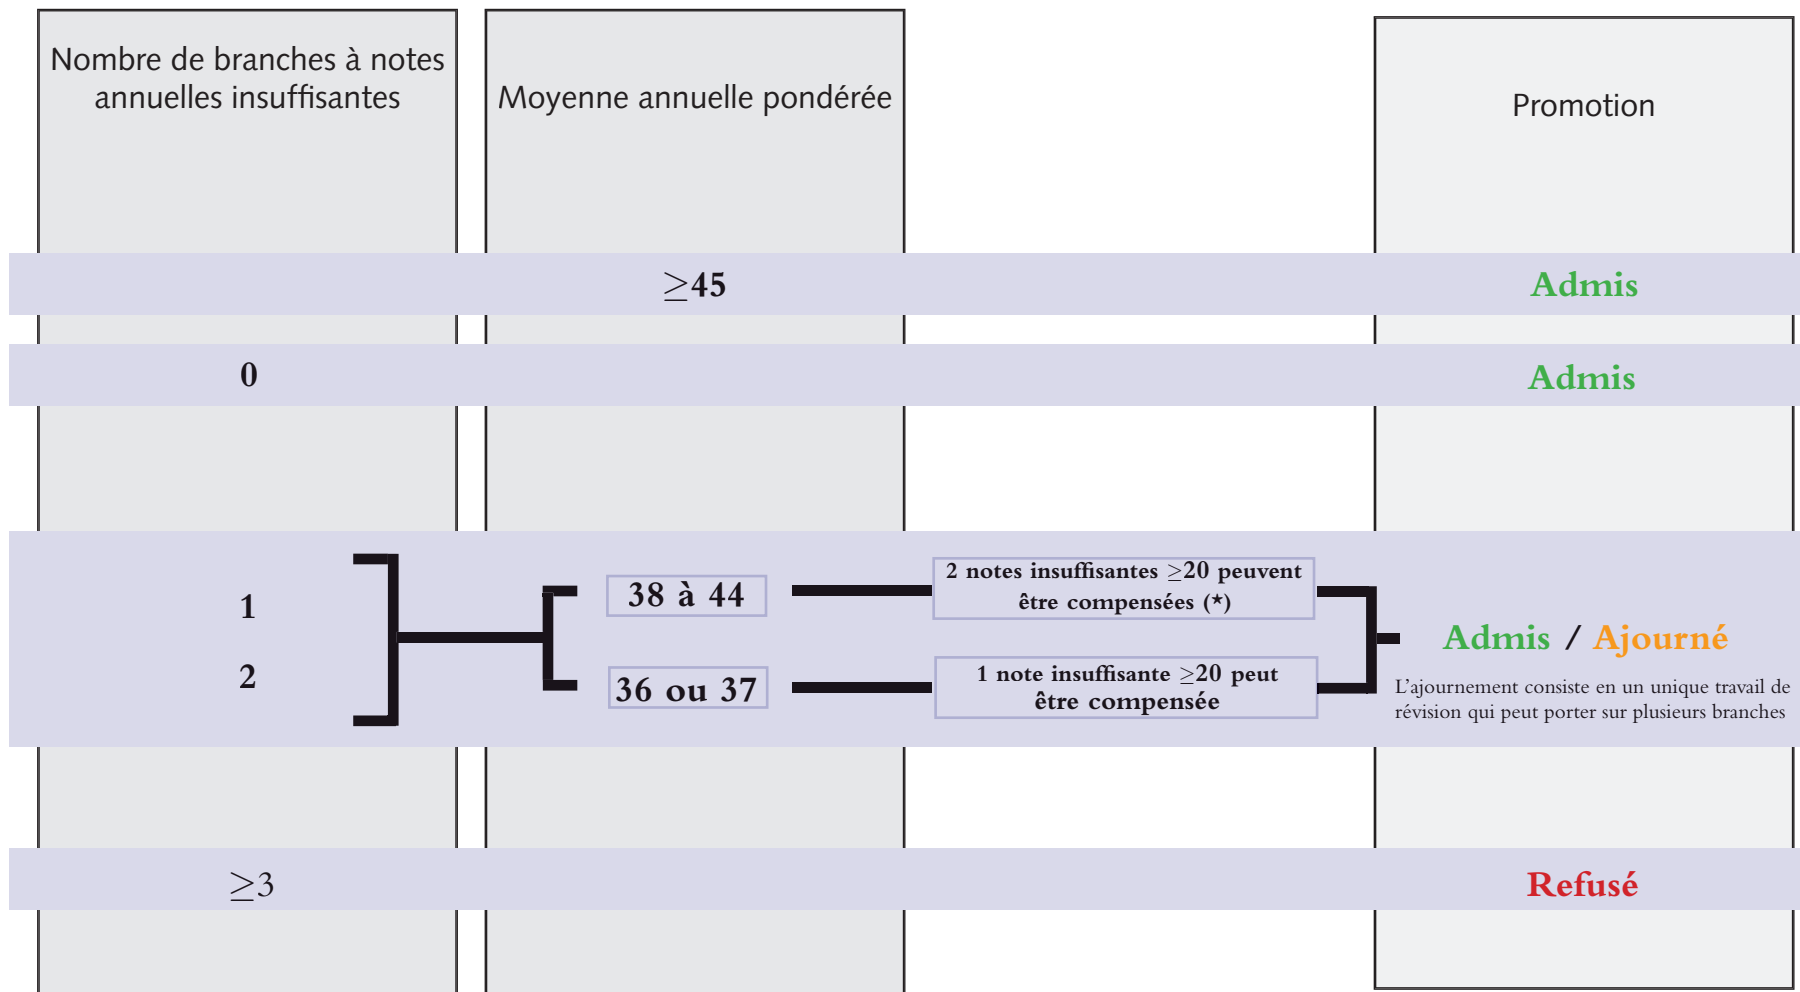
Nombre de branches à notes annuelles insuffisantes

Moyenne annuelle pondérée

Promotion

$\geq$45

Admis

0

Admis

1

2

38 à 44

36 ou 37

2 notes insuffisantes $\geq$20 peuvent être compensées (*)

1 note insuffisante $\geq$20 peut être compensée

Admis / Ajourné

L'ajournement consiste en un unique travail de révision qui peut porter sur plusieurs branches

$\geq$3

Refusé